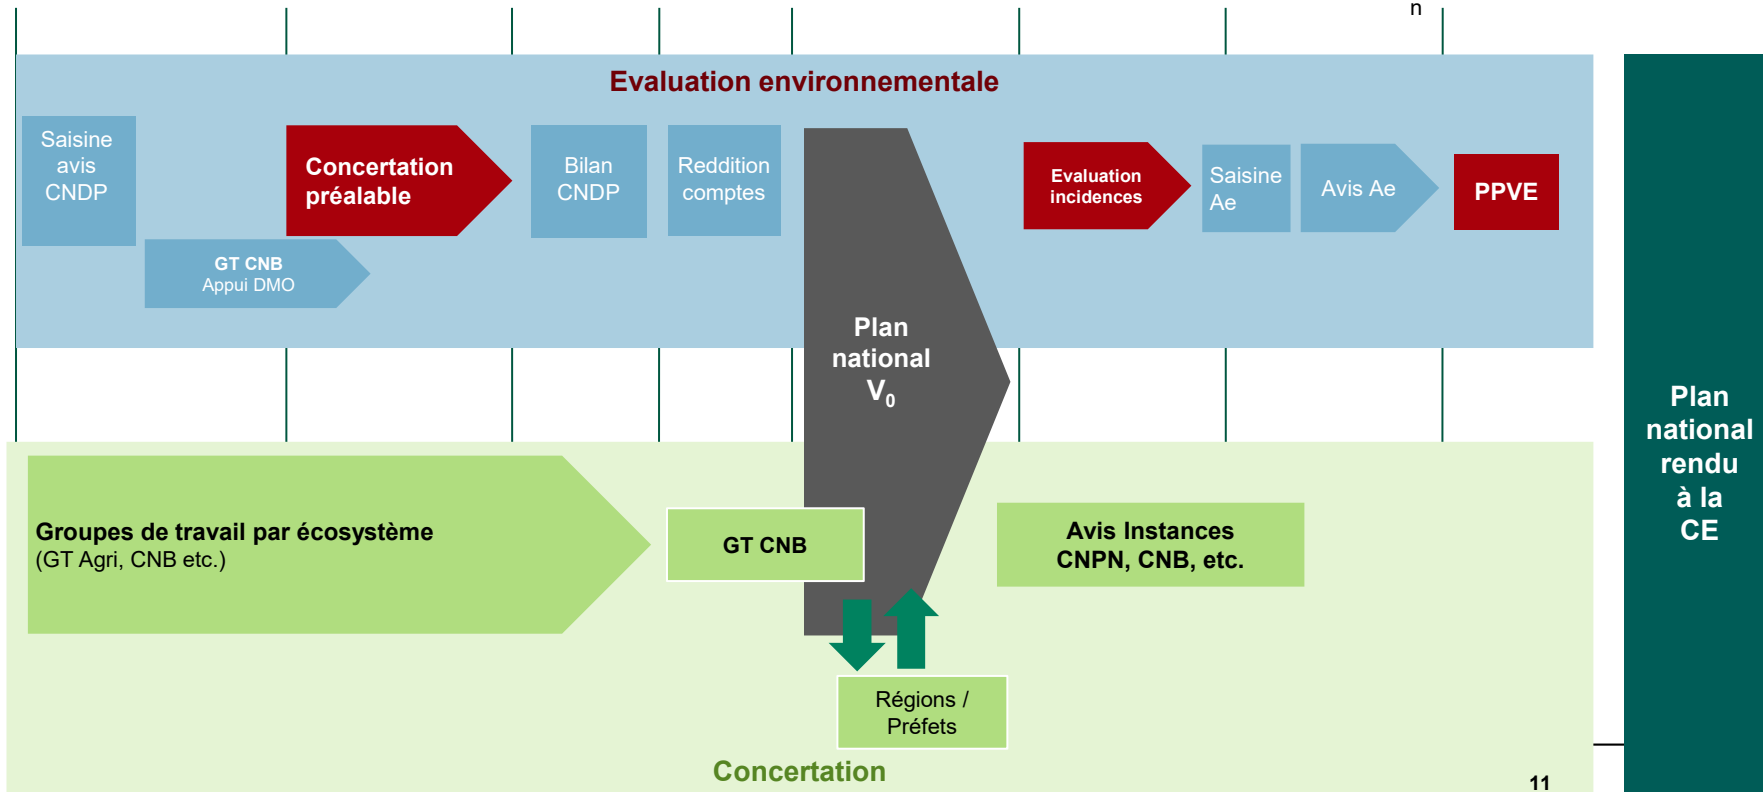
n

Evaluation environnementale

Saisine avis CNDP

Concertation préalable

Bilan CNDP

Reddition comptes

Evaluation incidences

Saisine Ae

Avis Ae

PPVE

GT CNB
Appui DMO

Plan national $V_0$

Plan national rendu à la CE

Groupes de travail par écosystème
(GT Agri, CNB etc.)

GT CNB

Avis Instances CNPN, CNB, etc.

Régions / Préfets

Concertation

11